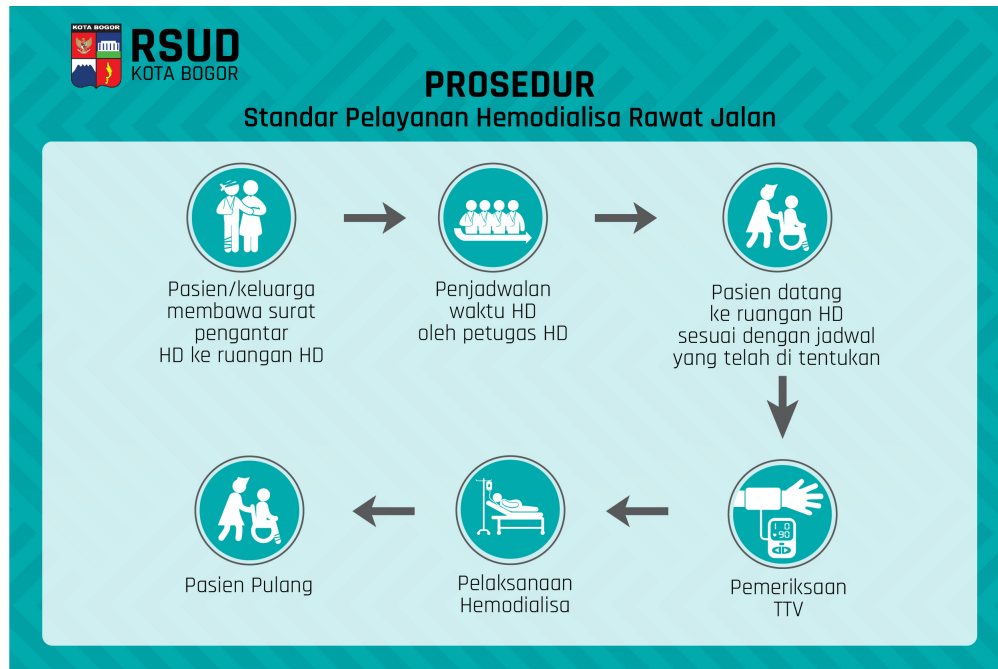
KOTA BOGOR

RSUD
KOTA BOGOR

PROSEDUR
Standar Pelayanan Hemodialisa Rawat Jalan

Pasien/keluarga membawa surat pengantar HD ke ruangan HD

Penjadwalan waktu HD oleh petugas HD

Pasien datang ke ruangan HD sesuai dengan jadwal yang telah di tentukan

Pemeriksaan TTV

Pelaksanaan Hemodialisa

Pasien Pulang